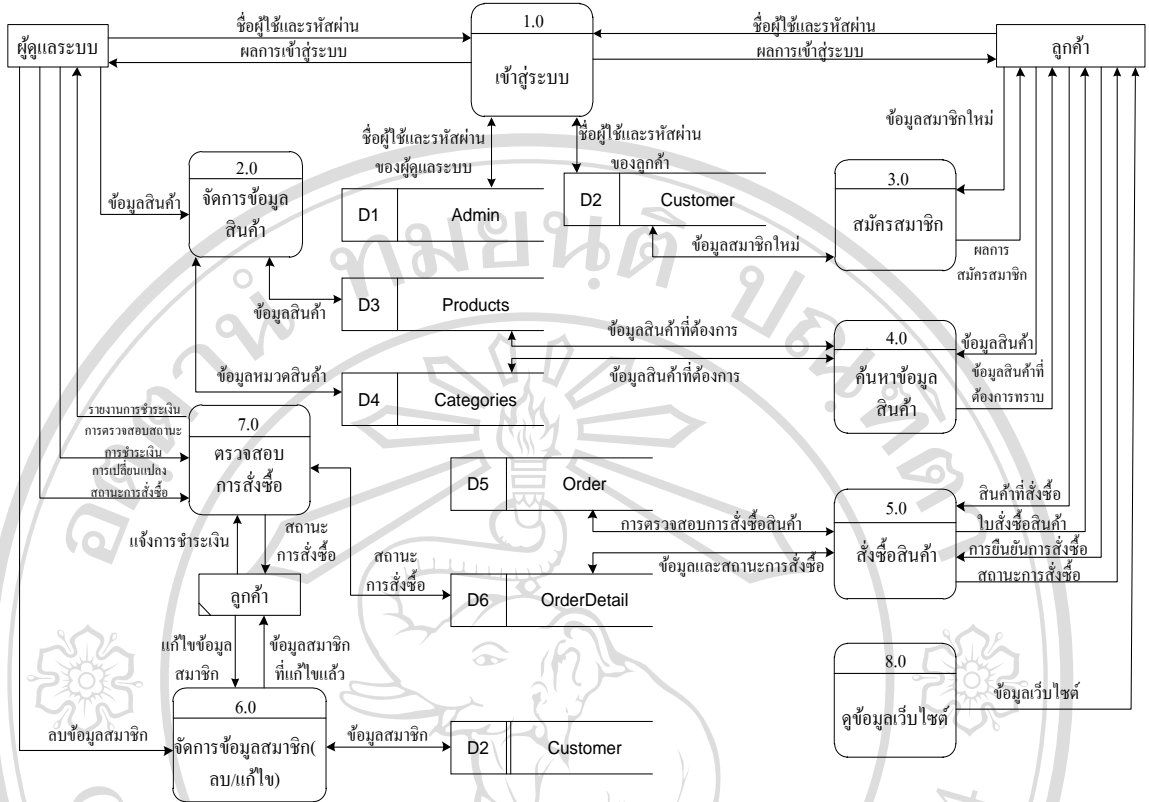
ผู้ดูแลระบบ

ชื่อผู้ใช้และรหัสผ่าน

ผลการเข้าสู่ระบบ

1.0

เข้าสู่ระบบ

ชื่อผู้ใช้และรหัสผ่าน

ผลการเข้าสู่ระบบ

ลูกค้า

ข้อมูลสมาชิกใหม่

ชื่อผู้ใช้และรหัสผ่าน ของผู้ดูแลระบบ

ชื่อผู้ใช้และรหัสผ่าน ของลูกค้า

2.0

จัดการข้อมูลสินค้า

ข้อมูลสินค้า

D1 | Admin

D2 | Customer

3.0

สมัครสมาชิก

ข้อมูลสมาชิกใหม่

ผลการสมัครสมาชิก

ข้อมูลสินค้า

D3 | Products

ข้อมูลสินค้าที่ต้องการ

4.0

ค้นหาข้อมูลสินค้า

ข้อมูลสินค้า

ข้อมูลสินค้าที่ต้องการทราบ

ข้อมูลหมวดสินค้า

D4 | Categories

ข้อมูลสินค้าที่ต้องการ

รายงานการชำระเงิน

การตรวจสอบสถานะการชำระเงิน

การเปลี่ยนแปลงสถานะการสั่งซื้อ

7.0

ตรวจสอบการสั่งซื้อ

D5 | Order

สินค้าที่สั่งซื้อ

5.0

สั่งซื้อสินค้า

ใบสั่งซื้อสินค้า

การตรวจสอบการสั่งซื้อสินค้า

การยืนยันการสั่งซื้อ

สถานะการสั่งซื้อ

แจ้งการชำระเงิน

สถานะการสั่งซื้อ

สถานะการสั่งซื้อ

ข้อมูลและสถานะการสั่งซื้อ

ลูกค้า

D6 | OrderDetail

แก้ไขข้อมูลสมาชิก

ข้อมูลสมาชิกที่แก้ไขแล้ว

8.0

ดูข้อมูลเว็บไซต์

ข้อมูลเว็บไซต์

6.0

จัดการข้อมูลสมาชิก(ลบ/แก้ไข)

ลบข้อมูลสมาชิก

ข้อมูลสมาชิก

D2 | Customer